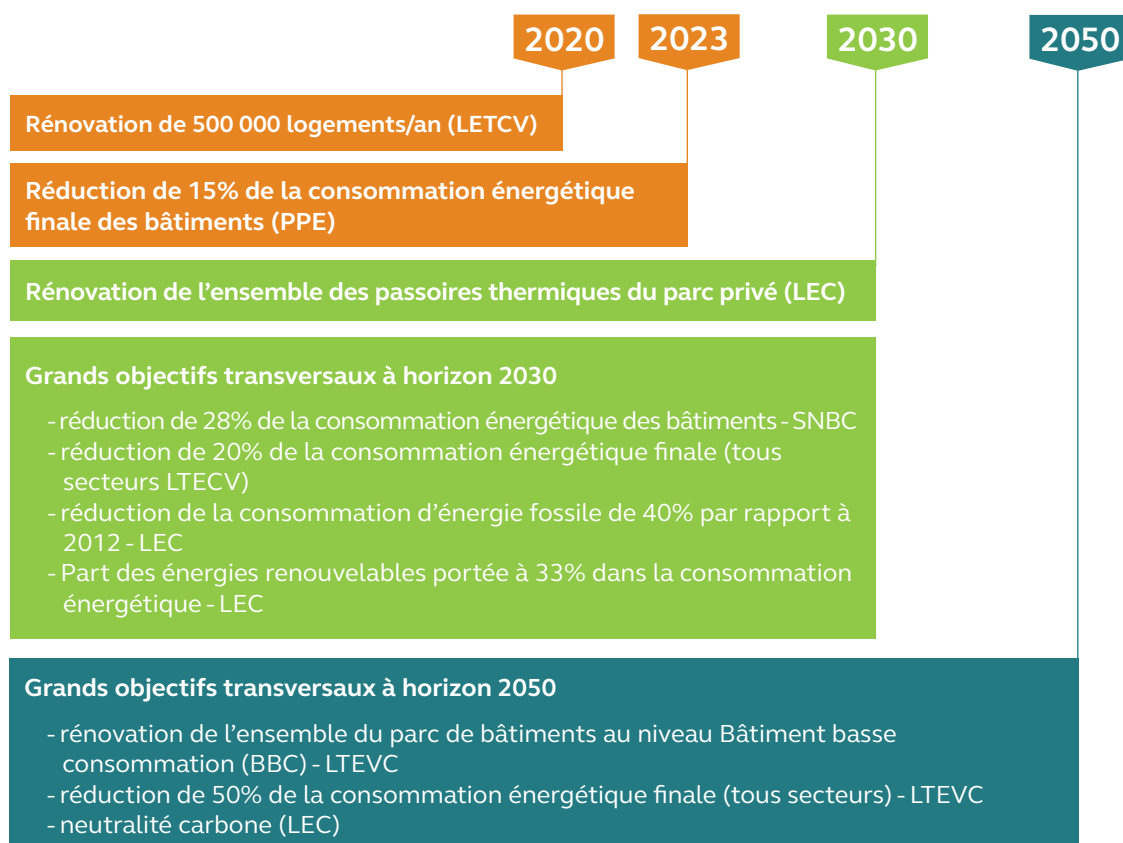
2020 2023 2030 2050

Rénovation de 500 000 logements/an (LETCV)

Réduction de 15% de la consommation énergétique finale des bâtiments (PPE)

Rénovation de l’ensemble des passoires thermiques du parc privé (LEC)

Grands objectifs transversaux à horizon 2030

- réduction de 28% de la consommation énergétique des bâtiments - SNBC
- réduction de 20% de la consommation énergétique finale (tous secteurs LTECV)
- réduction de la consommation d’énergie fossile de 40% par rapport à 2012 - LEC
- Part des énergies renouvelables portée à 33% dans la consommation énergétique - LEC

Grands objectifs transversaux à horizon 2050

- rénovation de l’ensemble du parc de bâtiments au niveau Bâtiment basse consommation (BBC) - LTEVC
- réduction de 50% de la consommation énergétique finale (tous secteurs) - LTEVC
- neutralité carbone (LEC)